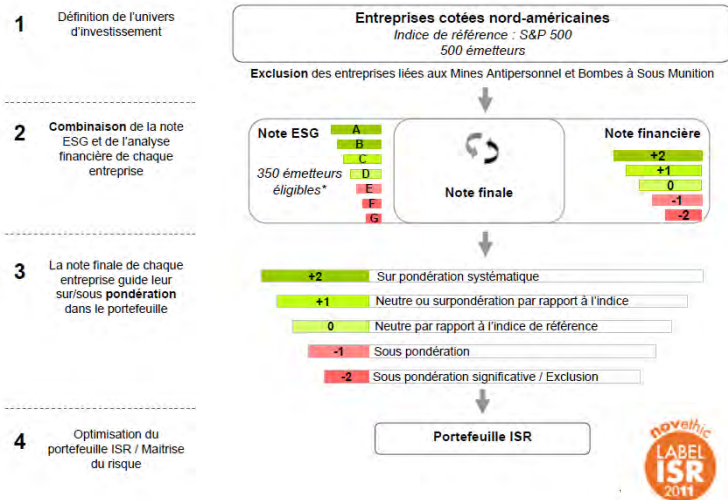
1 Définition de l'univers d'investissement

Entreprises cotées nord-américaines
Indice de référence : S&P 500
500 émetteurs

Exclusion des entreprises liées aux Mines Antipersonnel et Bombes à Sous Munition

2 Combinaison de la note ESG et de l'analyse financière de chaque entreprise

Note ESG
A
B
C
D
E
F
G
350 émetteurs éligibles*

Note finale

Note financière
+2
+1
0
-1
-2

3 La note finale de chaque entreprise guide leur sur/sous pondération dans le portefeuille

+2 Sur pondération systématique
+1 Neutre ou surpondération par rapport à l'indice
0 Neutre par rapport à l'indice de référence
-1 Sous pondération
-2 Sous pondération significative / Exclusion

4 Optimisation du portefeuille ISR / Maitrise du risque

Portefeuille ISR

novethic
LABEL
ISR
2011